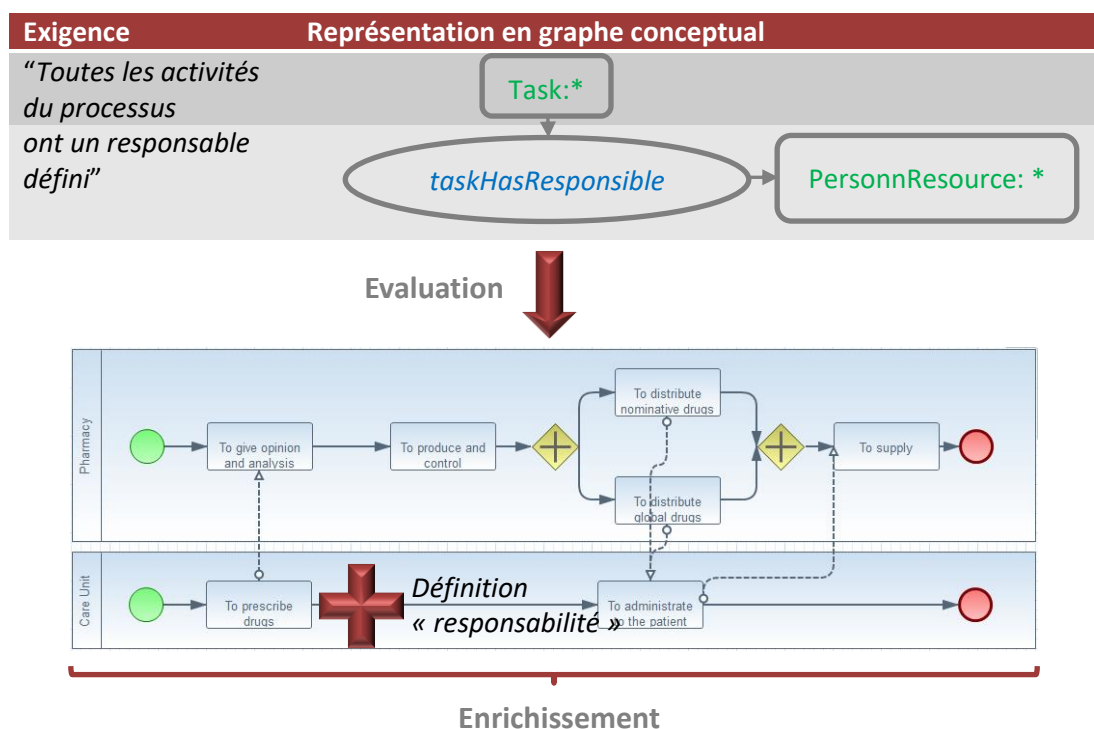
| Exigence | Représentation en graphe conceptual |
|---|---|
| "Toutes les activités du processus ont un responsable défini" | Task:* → taskHasResponsible → PersonnResource: * |

Evaluation

Pharmacy

To give opinion and analysis

To produce and control

To distribute nominative drugs

To distribute global drugs

To supply

Care Unit

To prescribe drugs

Définition « responsabilité »

To administrate to the patient

Enrichissement